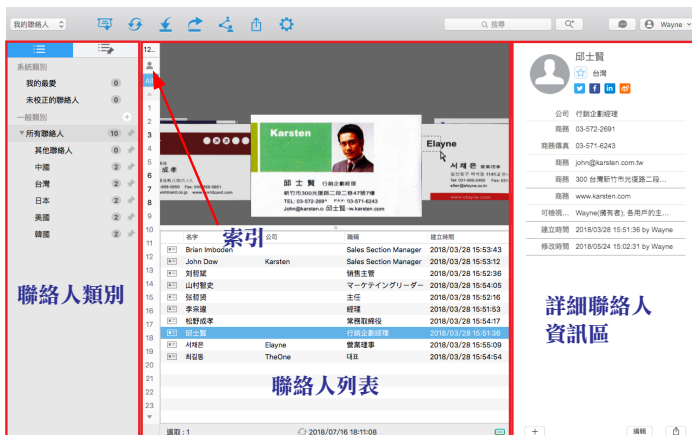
我的聯絡人
搜尋
Wayne

系統類別
我的最愛 0
未校正的聯絡人 0
一般類別
所有聯絡人 10
其他聯絡人 0
中國 2
台灣 2
日本 2
美國 2
韓國 2

聯絡人類別

12...
All
1
2
3
4
5
6
7
8
9
10
11
12
13
14
15
16
17
18
19
20
21
22
23

索引

Karsten
邱士賢 行銷企劃經理
新竹市300光復路二段一巷47號7樓
TEL: 03-572-2691 FAX: 03-571-6243
John@karsten.com.tw www.karsten.com
Elayne
서채은

| 名字 | 公司 | 職稱 | 建立時間 |
|---|---|---|---|
| Brian Imboden | | Sales Section Manager | 2018/03/28 15:53:43 |
| John Dow | Karsten | Sales Section Manager | 2018/03/28 15:53:12 |
| 刘哲斌 | | 销售主管 | 2018/03/28 15:52:36 |
| 山村智史 | | マーケティングリーダー | 2018/03/28 15:54:05 |
| 张朋贤 | | 主任 | 2018/03/28 15:52:16 |
| 李宗隆 | | 經理 | 2018/03/28 15:53:29 |
| 松野成孝 | | 営業取締役 | 2018/03/28 15:54:17 |
| 邱士賢 | | 行銷企劃經理 | 2018/03/28 15:51:36 |
| 서채은 | Elayne | 營業理事 | 2018/03/28 15:55:09 |
| 최길동 | TheOne | 대표 | 2018/03/28 15:54:54 |

聯絡人列表

選取：1
2018/07/16 18:11:08

邱士賢
台灣
公司 行銷企劃經理
商務 03-572-2691
商務傳真 03-571-6243
商務 john@karsten.com.tw
商務 300 台灣新竹市光復路二段...
商務 www.karsten.com
可檢視... Wayne(擁有者); 各用戶的主...
建立時間 2018/03/28 15:51:36 by Wayne
修改時間 2018/05/24 15:02:31 by Wayne

詳細聯絡人資訊區

編輯